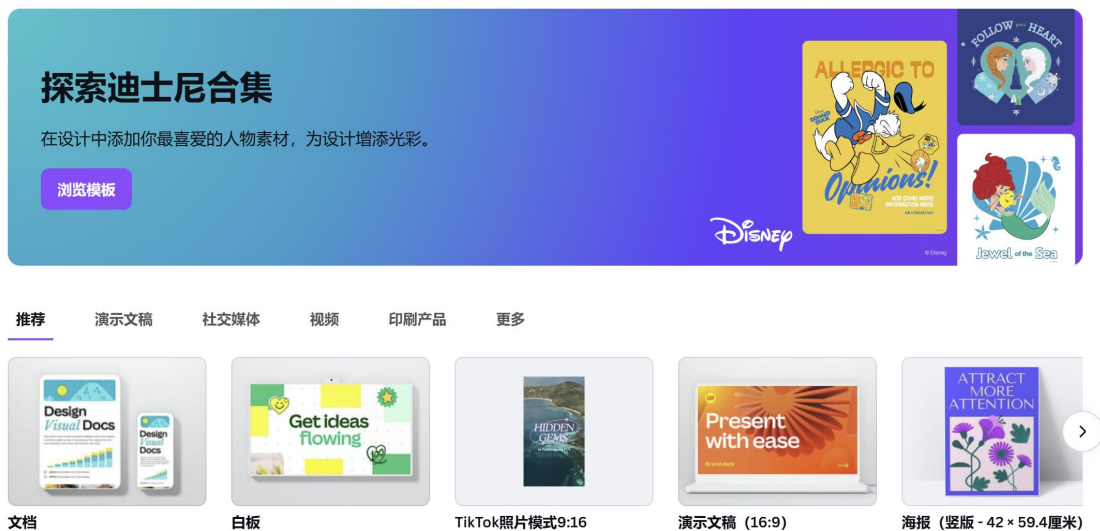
探索迪士尼合集

在设计中添加你最喜爱的人物素材，为设计增添光彩。

浏览模板

ALLERGIC TO

Opinions!

ADD SOME MORE INFORMATION HERE

Disney

FOLLOW your HEART

Jewel of the Sea

推荐

演示文稿

社交媒体

视频

印刷产品

更多

Design Visual Docs

Design Visual Docs

文档

Get ideas flowing

白板

HIDDEN GEMS

TikTok照片模式9:16

Present with ease

演示文稿（16:9）

ATTRACT MORE ATTENTION

海报（竖版 - 42 × 59.4厘米）